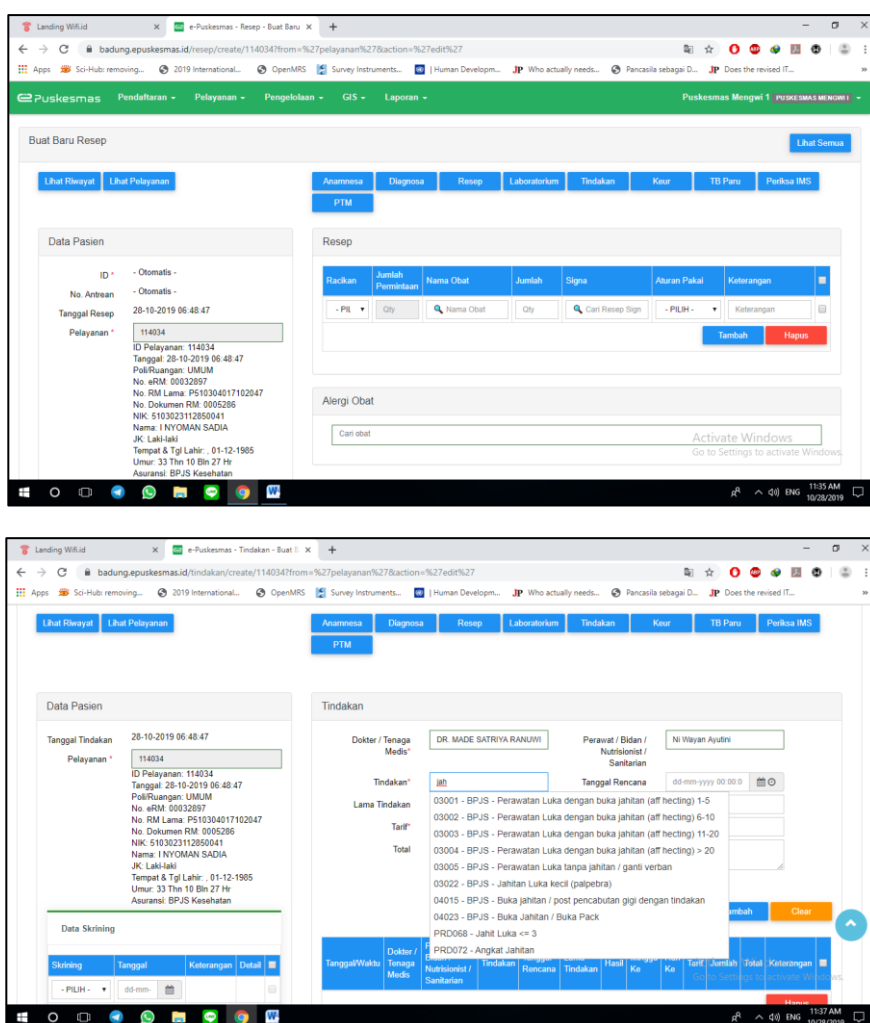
Landing Wifi.id
e-Puskesmas - Resep - Buat Baru
badung.epuskesmas.id/resep/create/114034?from=%27pelayanan%27&action=%27edit%27
Apps Sci-Hub: removing... 2019 International... OpenMRS Survey Instruments... | Human Developm... Who actually needs... Pancasila sebagai D... Does the revised IT...

Puskesmas Pendaftaran Pelayanan Pengelolaan GIS Laporan Puskesmas Mengwi 1 PUSKESMAS MENGWI I

Buat Baru Resep
Lihat Semua

Lihat Riwayat Lihat Pelayanan
Anamnesa Diagnosa Resep Laboratorium Tindakan Keur TB Paru Periksa IMS PTM

Data Pasien
ID * - Otomatis -
No. Antrean - Otomatis -
Tanggal Resep 28-10-2019 06:48:47
Pelayanan * 114034
ID Pelayanan: 114034
Tanggal: 28-10-2019 06:48:47
Poli/Ruangan: UMUM
No. eRM: 00032897
No. RM Lama: P510304017102047
No. Dokumen RM: 0005286
NIK: 5103023112850041
Nama: I NYOMAN SADIA
JK: Laki-laki
Tempat & Tgl Lahir: , 01-12-1985
Umur: 33 Thn 10 Bln 27 Hr
Asuransi: BPJS Kesehatan

Resep
| Racikan | Jumlah Permintaan | Nama Obat | Jumlah | Signa | Aturan Pakai | Keterangan |
|---|---|---|---|---|---|---|
| - PIL | Qty | Nama Obat | Qty | Cari Resep Sign | - PILIH - | Keterangan |

Tambah Hapus

Alergi Obat
Cari obat
Activate Windows
Go to Settings to activate Windows.
ENG 11:35 AM 10/28/2019

Landing Wifi.id
e-Puskesmas - Tindakan - Buat B
badung.epuskesmas.id/tindakan/create/114034?from=%27pelayanan%27&action=%27edit%27
Apps Sci-Hub: removing... 2019 International... OpenMRS Survey Instruments... | Human Developm... Who actually needs... Pancasila sebagai D... Does the revised IT...

Lihat Riwayat Lihat Pelayanan
Anamnesa Diagnosa Resep Laboratorium Tindakan Keur TB Paru Periksa IMS PTM

Data Pasien
Tanggal Tindakan 28-10-2019 06:48:47
Pelayanan * 114034
ID Pelayanan: 114034
Tanggal: 28-10-2019 06:48:47
Poli/Ruangan: UMUM
No. eRM: 00032897
No. RM Lama: P510304017102047
No. Dokumen RM: 0005286
NIK: 5103023112850041
Nama: I NYOMAN SADIA
JK: Laki-laki
Tempat & Tgl Lahir: , 01-12-1985
Umur: 33 Thn 10 Bln 27 Hr
Asuransi: BPJS Kesehatan

Data Skrining
| Skrining | Tanggal | Keterangan | Detail |
|---|---|---|---|
| - PILIH - | dd-mm- | | |

Tindakan
Dokter / Tenaga Medis* DR. MADE SATRIYA RANUWI
Perawat / Bidan / Nutrisionist / Sanitarian Ni Wayan Ayutini
Tindakan* jah
Tanggal Rencana dd-mm-yyyy 00:00:0
Lama Tindakan
Tarif*
Total
03001 - BPJS - Perawatan Luka dengan buka jahitan (aff hecting) 1-5
03002 - BPJS - Perawatan Luka dengan buka jahitan (aff hecting) 6-10
03003 - BPJS - Perawatan Luka dengan buka jahitan (aff hecting) 11-20
03004 - BPJS - Perawatan Luka dengan buka jahitan (aff hecting) > 20
03005 - BPJS - Perawatan Luka tanpa jahitan / ganti verban
03022 - BPJS - Jahitan Luka kecil (palpebra)
04015 - BPJS - Buka jahitan / post pencabutan gigi dengan tindakan
04023 - BPJS - Buka Jahitan / Buka Pack
PRD068 - Jahit Luka <= 3
PRD072 - Angkat Jahitan
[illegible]mbah Clear

| Tanggal/Waktu | Dokter / Tenaga Medis | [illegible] Nutrisionist / Sanitarian | Tindakan | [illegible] Rencana | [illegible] Tindakan | Hasil | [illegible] Ke | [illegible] Ke | Tarif | Jumlah | Total | Keterangan |
|---|---|---|---|---|---|---|---|---|---|---|---|---|

Go to Settings to activate Windows.
Hapus
ENG 11:37 AM 10/28/2019